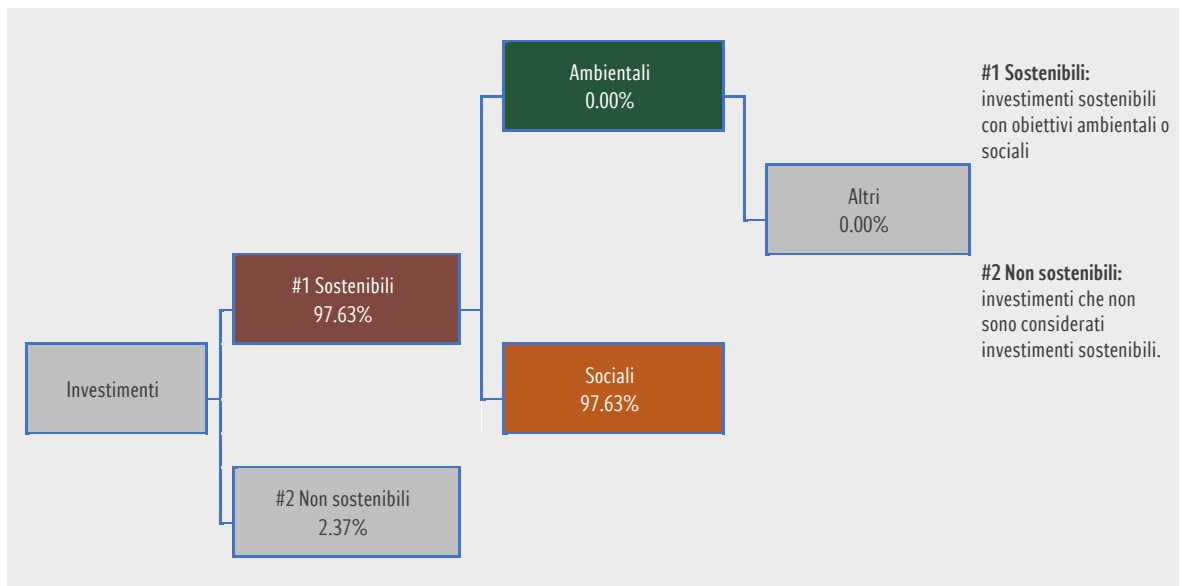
Ambientali
0.00%

Altri
0.00%

#1 Sostenibili
97.63%

Investimenti

Sociali
97.63%

#2 Non sostenibili
2.37%

**#1 Sostenibili:**
investimenti sostenibili con obiettivi ambientali o sociali

**#2 Non sostenibili:**
investimenti che non sono considerati investimenti sostenibili.